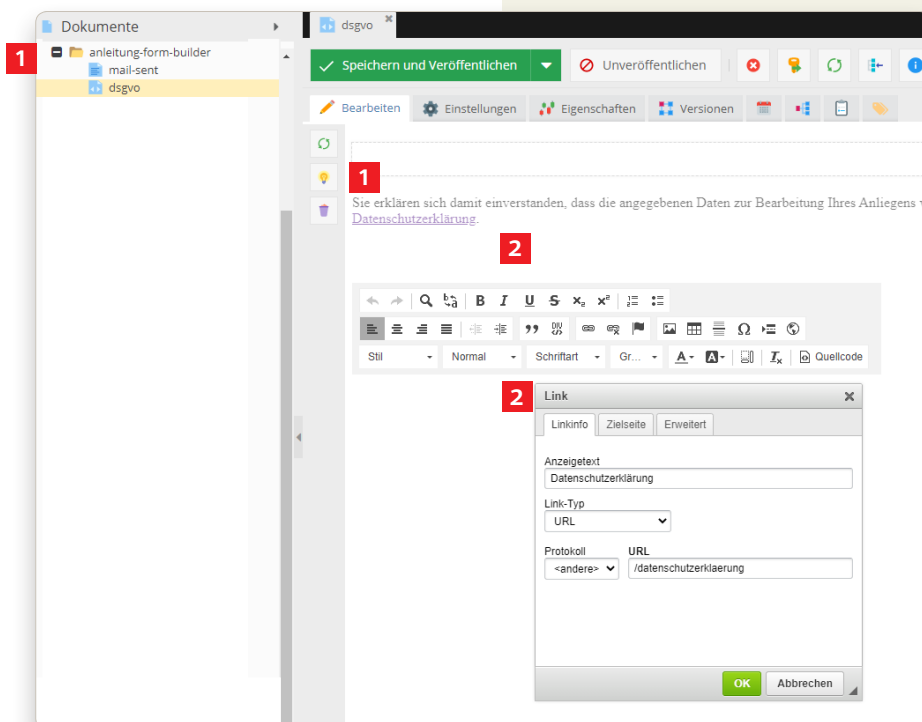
Dokumente

1

anleitung-form-builder
mail-sent
dsgvo

dsgvo

Speichern und Veröffentlichen
Unveröffentlichen

Bearbeiten
Einstellungen
Eigenschaften
Versionen

1

Sie erklären sich damit einverstanden, dass die angegebenen Daten zur Bearbeitung Ihres Anliegens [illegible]
Datenschutzerklärung.

2

Stil
Normal
Schriftart
Gr...
Quellcode

2

Link

Linkinfo
Zielseite
Erweitert

Anzeigetext
Datenschutzerklärung

Link-Typ
URL

Protokoll
<andere>

URL
/datenschutzerklaerung

OK
Abbrechen